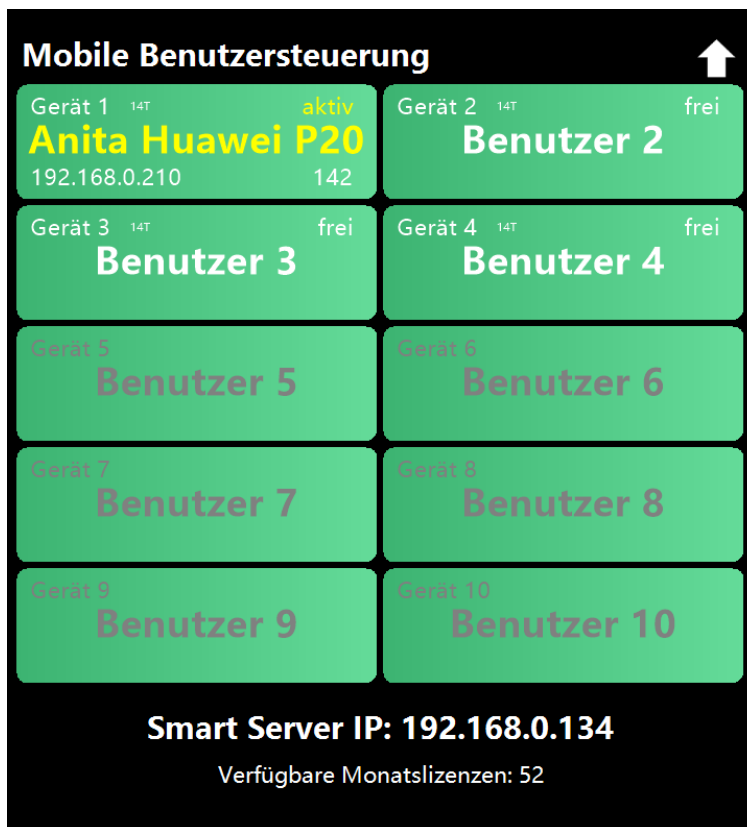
Mobile Benutzersteuerung

Gerät 1 14T aktiv
Anita Huawei P20
192.168.0.210 142

Gerät 2 14T frei
Benutzer 2

Gerät 3 14T frei
Benutzer 3

Gerät 4 14T frei
Benutzer 4

Gerät 5
Benutzer 5

Gerät 6
Benutzer 6

Gerät 7
Benutzer 7

Gerät 8
Benutzer 8

Gerät 9
Benutzer 9

Gerät 10
Benutzer 10

Smart Server IP: 192.168.0.134

Verfügbare Monatslizenzen: 52